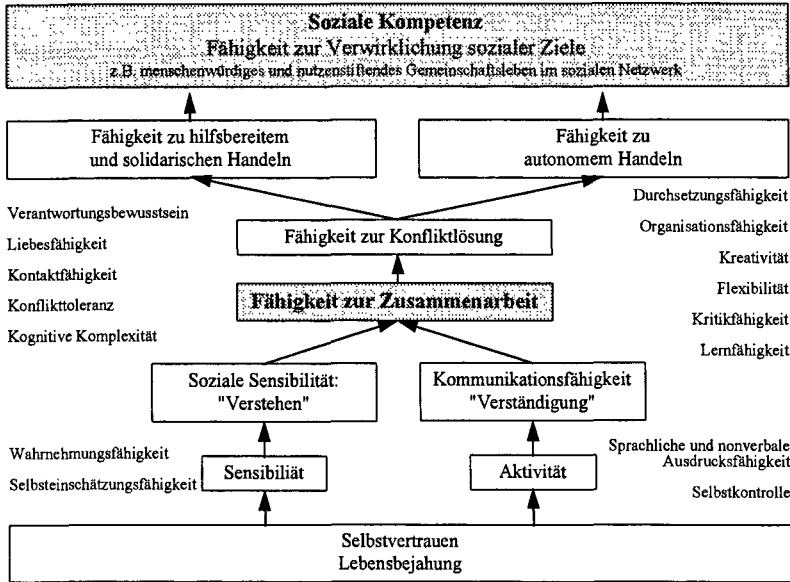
Soziale Kompetenz
Fähigkeit zur Verwirklichung sozialer Ziele
z.B. menschenwürdiges und nutzenstiftendes Gemeinschaftsleben im sozialen Netzwerk

Fähigkeit zu hilfsbereitem und solidarischen Handeln

Fähigkeit zu autonomem Handeln

Verantwortungsbewusstsein
Liebesfähigkeit
Kontaktfähigkeit
Konflikttoleranz
Kognitive Komplexität

Fähigkeit zur Konfliktlösung

Fähigkeit zur Zusammenarbeit

Durchsetzungsfähigkeit
Organisationsfähigkeit
Kreativität
Flexibilität
Kritikfähigkeit
Lernfähigkeit

Soziale Sensibilität: "Verstehen"

Kommunikationsfähigkeit "Verständigung"

Wahrnehmungsfähigkeit
Selbsteinschätzungsfähigkeit

Sensibiliät

Aktivität

Sprachliche und nonverbale Ausdrucksfähigkeit
Selbstkontrolle

Selbstvertrauen
Lebensbejahung